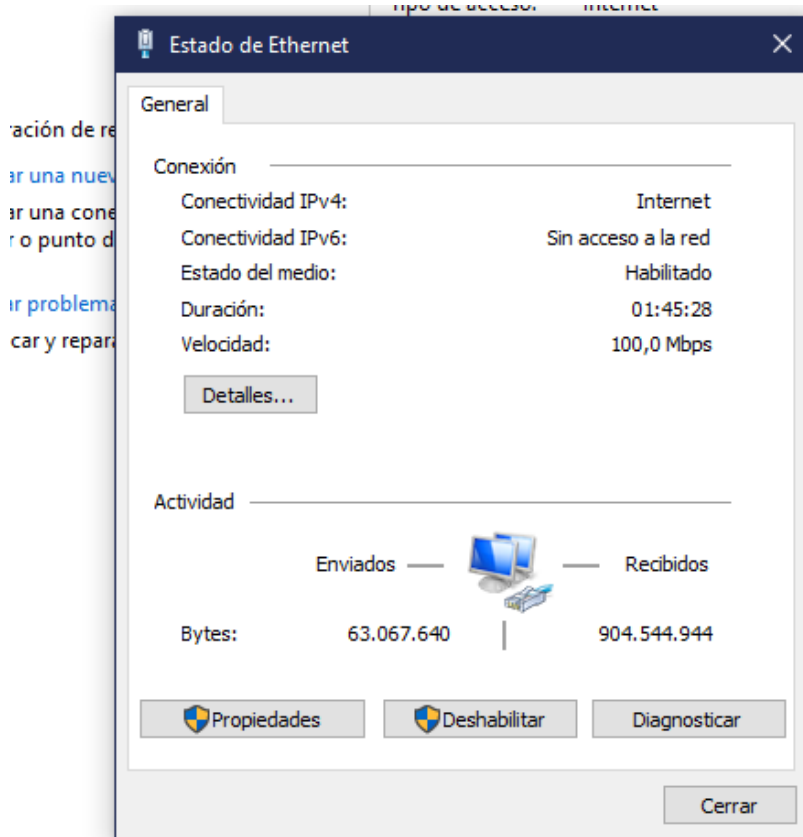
Tipo de acceso: Internet

ración de re
ar una nuev
ar una cone
r o punto d
ar problema
car y repara

Estado de Ethernet

General

Conexión

| | |
|---|---|
| Conectividad IPv4: | Internet |
| Conectividad IPv6: | Sin acceso a la red |
| Estado del medio: | Habilitado |
| Duración: | 01:45:28 |
| Velocidad: | 100,0 Mbps |

Detalles...

Actividad

Enviados — — Recibidos

Bytes: 63.067.640 | 904.544.944

Propiedades Deshabilitar Diagnosticar

Cerrar